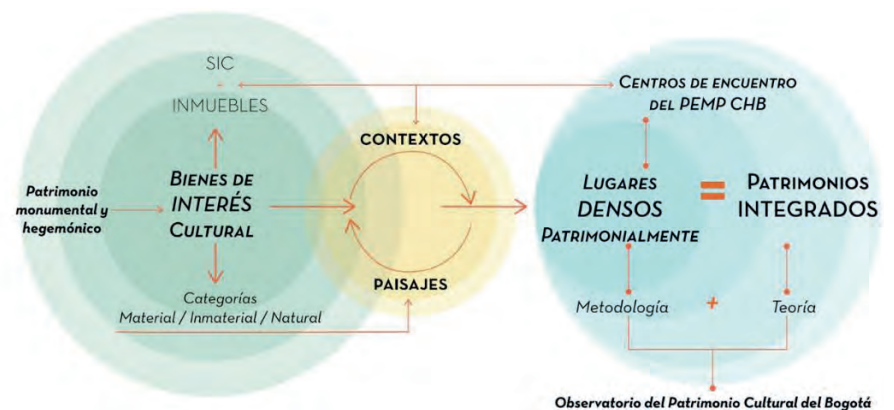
SIC
+
INMUEBLES

Patrimonio monumental y hegemónico

BIENES DE INTERÉS CULTURAL

Categorías
Material / Inmaterial / Natural

CONTEXTOS

PAISAJES

CENTROS DE ENCUENTRO DEL PEMP CHB

LUGARES DENSOS PATRIMONIALMENTE

=

PATRIMONIOS INTEGRADOS

Metodología + Teoría

Observatorio del Patrimonio Cultural del Bogotá